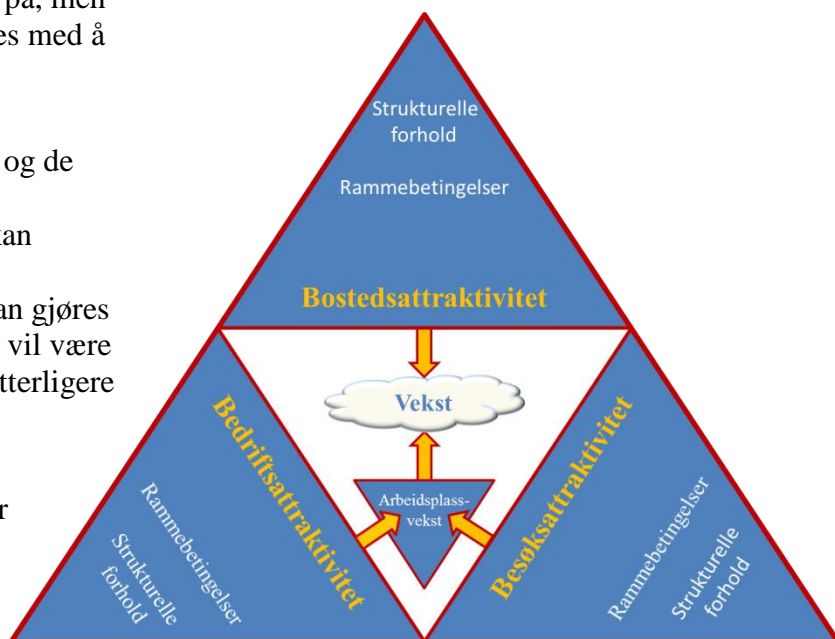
på, men
es med å

og de

tan

an gjøres
vil være
tterligere

r

Strukturelle forhold

Rammebetingelser

Bostedsattraktivitet

Vekst

Arbeidsplassvekst

Bedriftsattraktivitet

Rammebetingelser

Strukturelle forhold

Besøksattraktivitet

Rammebetingelser

Strukturelle forhold